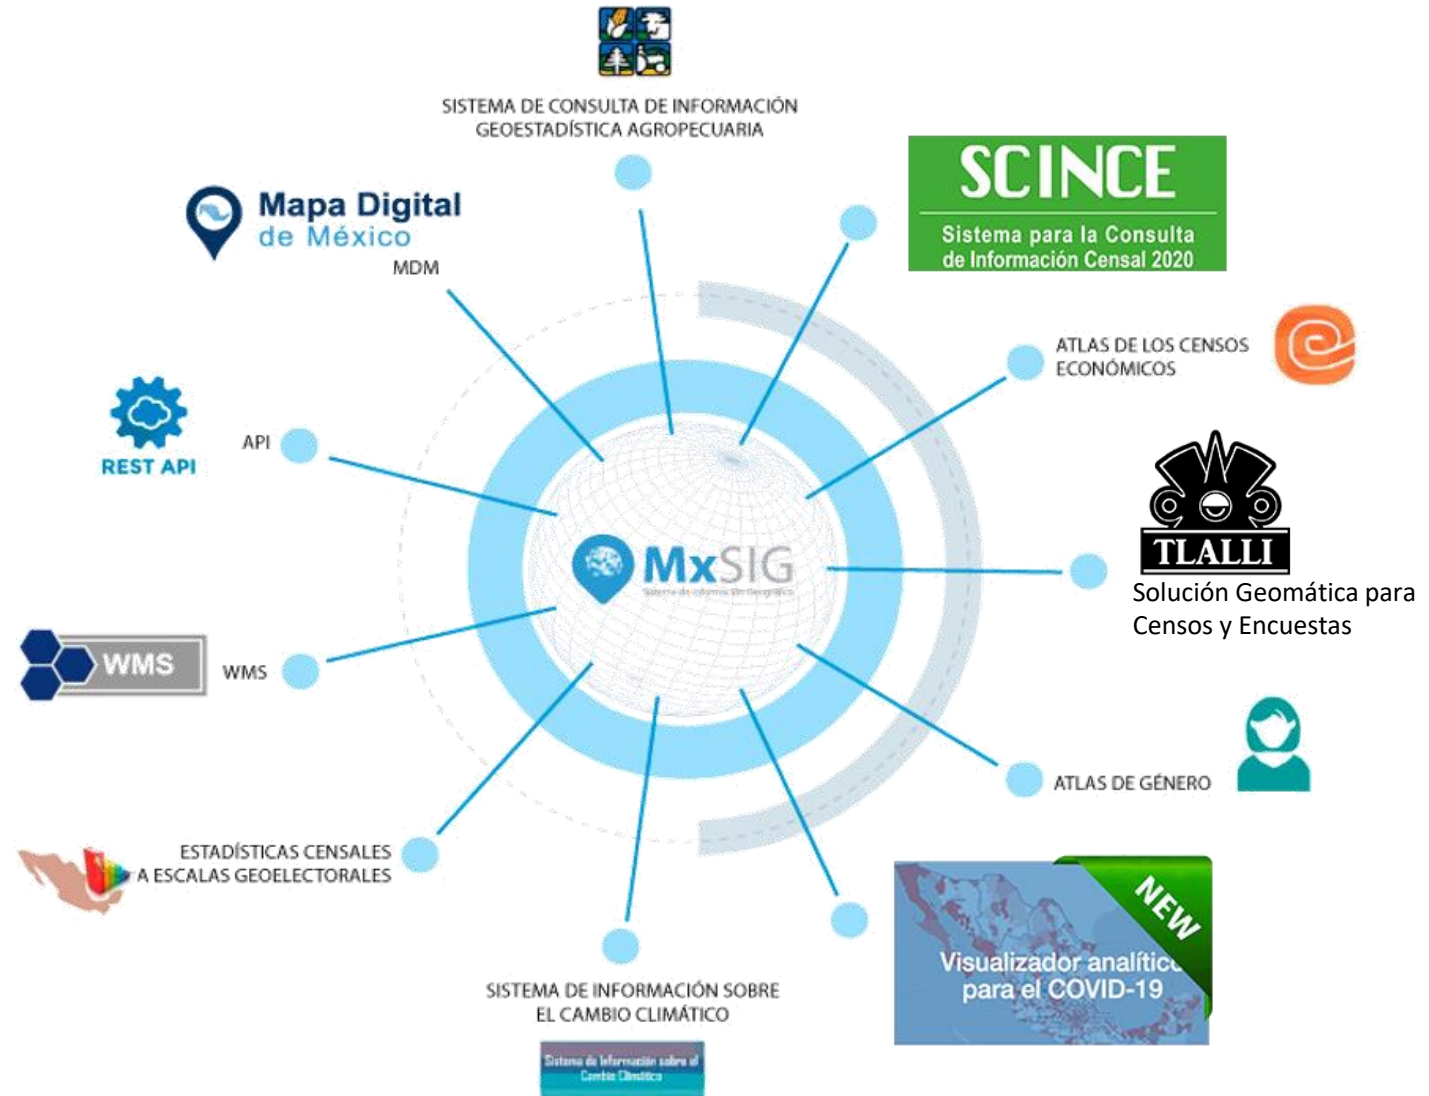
SISTEMA DE CONSULTA DE INFORMACIÓN GEOESTADÍSTICA AGROPECUARIA

Mapa Digital de México

MDM

SCINCE

Sistema para la Consulta de Información Censal 2020

ATLAS DE LOS CENSOS ECONÓMICOS

REST API

API

TLALLI

Solución Geomática para Censos y Encuestas

MxSIG

Sistema de Información Geográfica

WMS

WMS

ATLAS DE GÉNERO

ESTADÍSTICAS CENSALES A ESCALAS GEOELECTORALES

NEW

Visualizador analític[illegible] para el COVID-19

SISTEMA DE INFORMACIÓN SOBRE EL CAMBIO CLIMÁTICO

Sistema de Información sobre el Cambio Climático